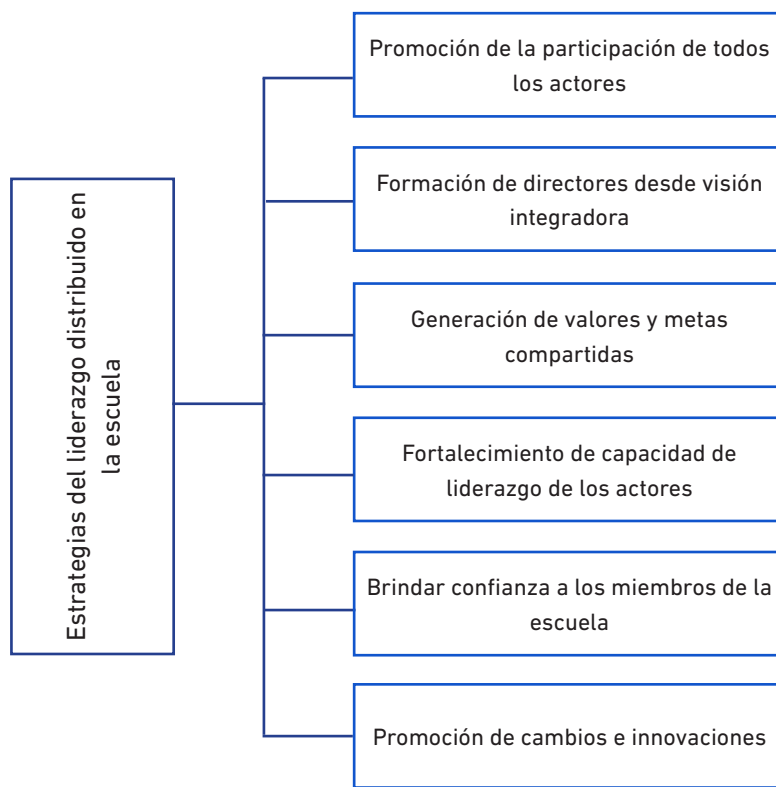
Estrategias del liderazgo distribuido en la escuela

Promoción de la participación de todos los actores

Formación de directores desde visión integradora

Generación de valores y metas compartidas

Fortalecimiento de capacidad de liderazgo de los actores

Brindar confianza a los miembros de la escuela

Promoción de cambios e innovaciones